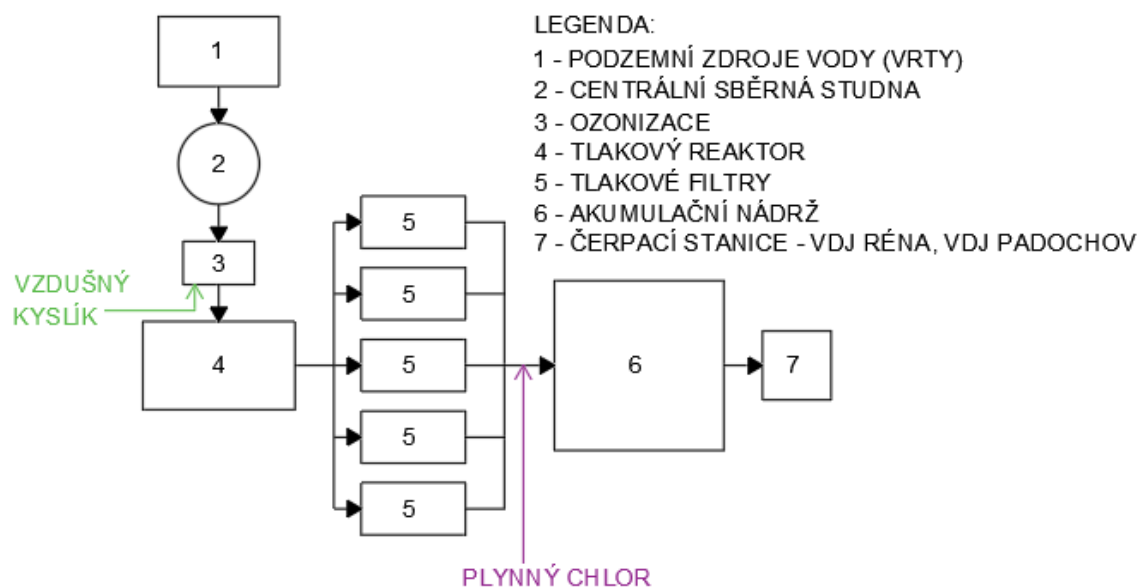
LEGENDA:
1 - PODZEMNÍ ZDROJE VODY (VRTY)
2 - CENTRÁLNÍ SBĚRNÁ STUDNA
3 - OZONIZACE
4 - TLAKOVÝ REAKTOR
5 - TLAKOVÉ FILTRY
6 - AKUMULAČNÍ NÁDRŽ
7 - ČERPACÍ STANICE - VDJ RÉNA, VDJ PADOCHOV

1
2
3
VZDUŠNÝ KYSLÍK
4
5
5
5
5
5
6
7
PLYNNÝ CHLOR